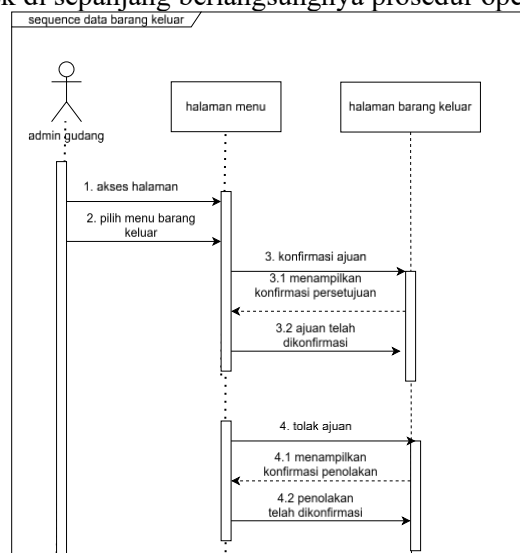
k di sepanjang berlangsungnya prosedur ope

sequence data barang keluar

admin gudang

halaman menu

halaman barang keluar

1. akses halaman

2. pilih menu barang keluar

3. konfirmasi ajuan

3.1 menampilkan konfirmasi persetujuan

3.2 ajuan telah dikonfirmasi

4. tolak ajuan

4.1 menampilkan konfirmasi penolakan

4.2 penolakan telah dikonfirmasi